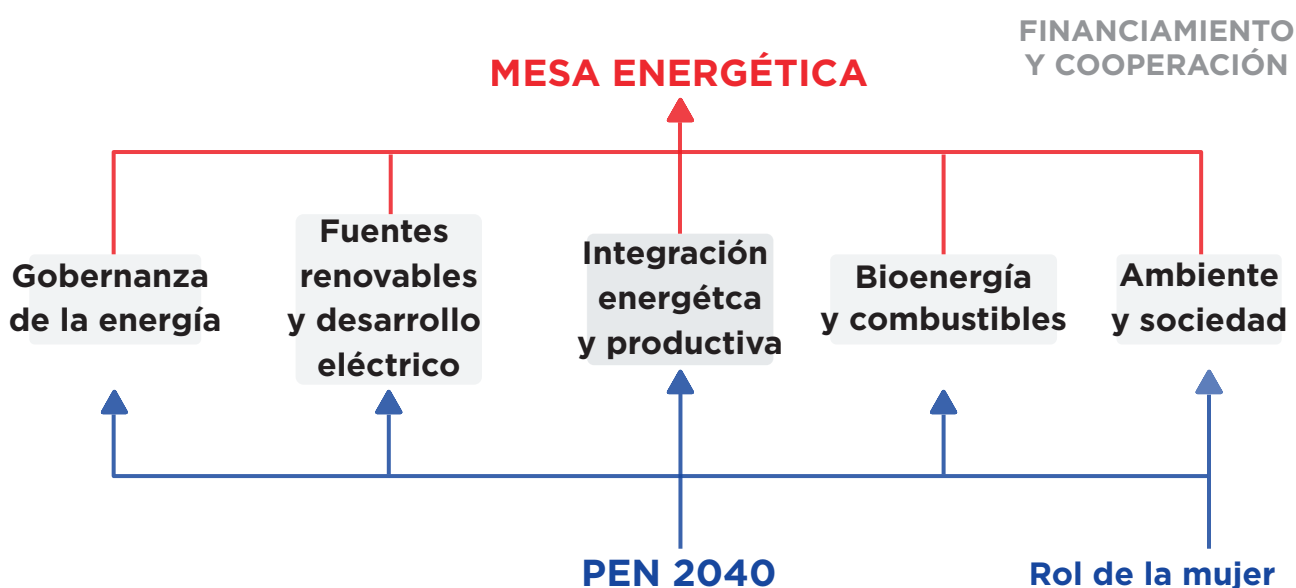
FINANCIAMIENTO Y COOPERACIÓN

MESA ENERGÉTICA

Gobernanza de la energía

Fuentes renovables y desarrollo eléctrico

Integración energétca y productiva

Bioenergía y combustibles

Ambiente y sociedad

PEN 2040

Rol de la mujer